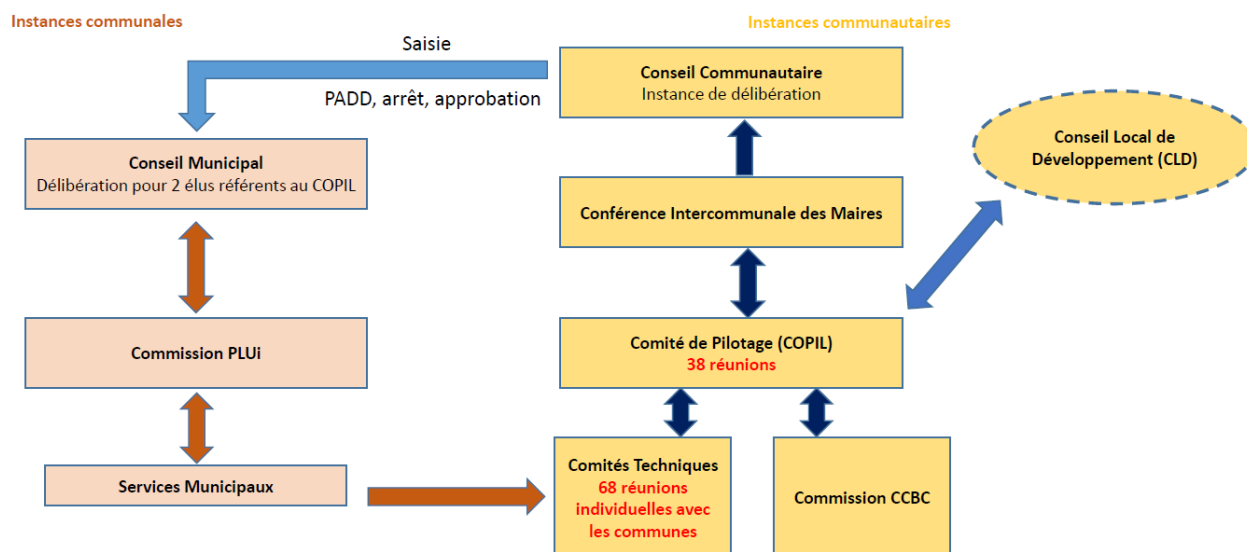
Instances communales

Instances communautaires

Saisie

PADD, arrêt, approbation

Conseil Communautaire
Instance de délibération

Conseil Municipal
Délibération pour 2 élus référents au COPIL

Conseil Local de Développement (CLD)

Conférence Intercommunale des Maires

Commission PLUi

Comité de Pilotage (COPIL)
38 réunions

Services Municipaux

Comités Techniques
68 réunions individuelles avec les communes

Commission CCBC